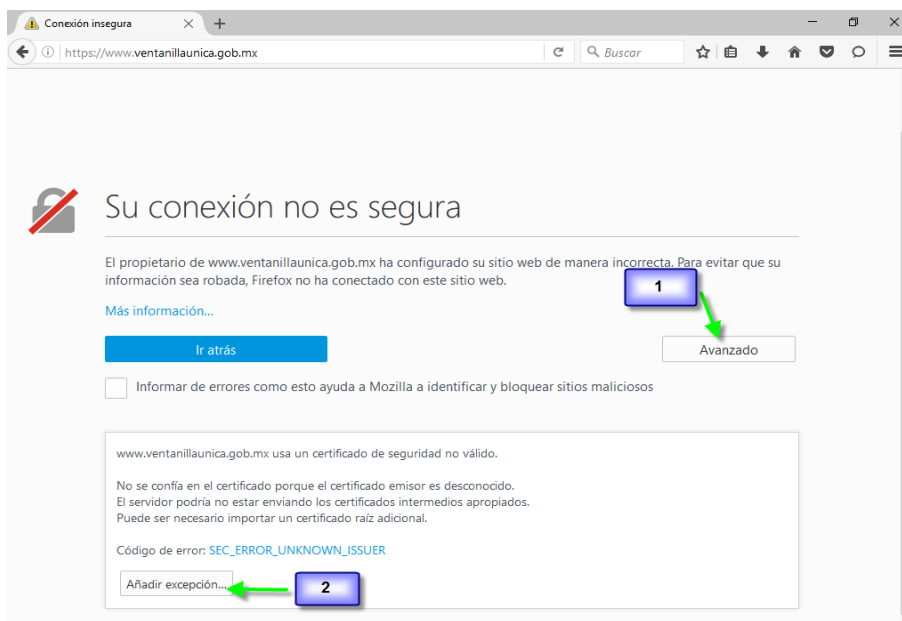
Conexión insegura

https://www.ventanillaunica.gob.mx

Buscar

Su conexión no es segura

El propietario de www.ventanillaunica.gob.mx ha configurado su sitio web de manera incorrecta. Para evitar que su información sea robada, Firefox no ha conectado con este sitio web.

Más información...

1

Ir atrás

Avanzado

Informar de errores como esto ayuda a Mozilla a identificar y bloquear sitios maliciosos

www.ventanillaunica.gob.mx usa un certificado de seguridad no válido.

No se confía en el certificado porque el certificado emisor es desconocido.
El servidor podría no estar enviando los certificados intermedios apropiados.
Puede ser necesario importar un certificado raíz adicional.

Código de error: SEC_ERROR_UNKNOWN_ISSUER

Añadir excepción...

2